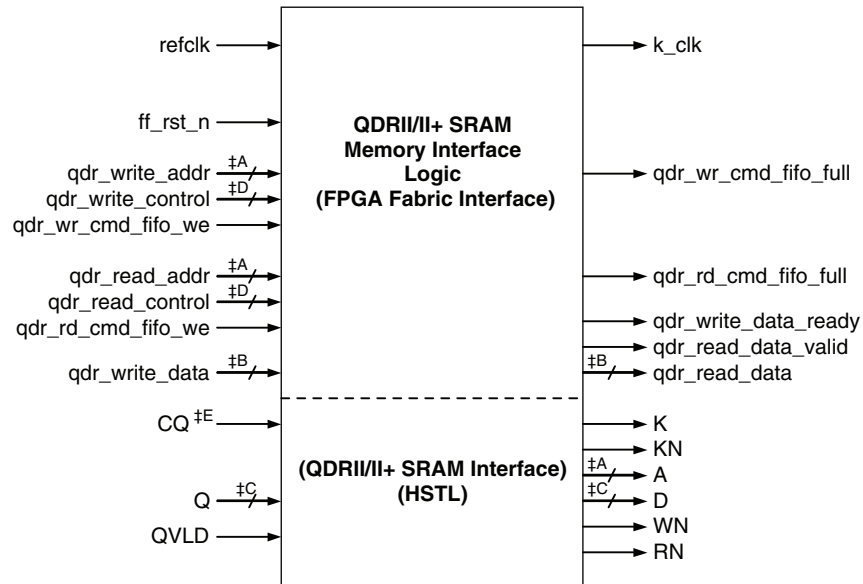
refclk

ff_rst_n

qdr_write_addr ‡A
qdr_write_control ‡D
qdr_wr_cmd_fifo_we

qdr_read_addr ‡A
qdr_read_control ‡D
qdr_rd_cmd_fifo_we

qdr_write_data ‡B

QDRII/II+ SRAM
Memory Interface
Logic
(FPGA Fabric Interface)

k_clk

qdr_wr_cmd_fifo_full

qdr_rd_cmd_fifo_full

qdr_write_data_ready
qdr_read_data_valid
‡B qdr_read_data

CQ ‡E

Q ‡C

QVLD

(QDRII/II+ SRAM Interface)
(HSTL)

K
KN
‡A A
‡C D
WN
RN